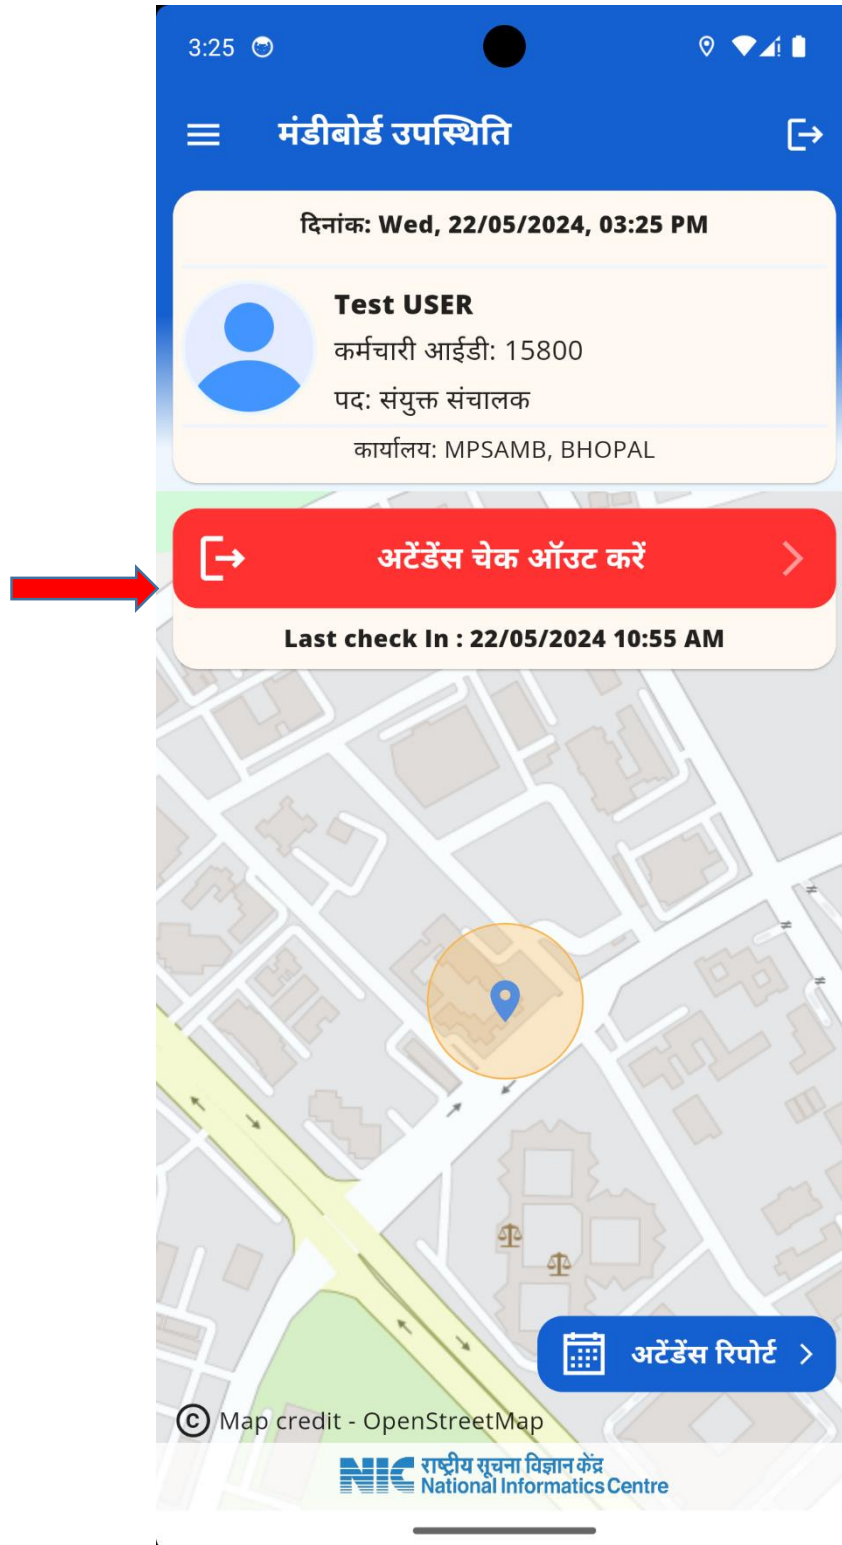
3:25

मंडीबोर्ड उपस्थिति

दिनांक: Wed, 22/05/2024, 03:25 PM

Test USER
कर्मचारी आईडी: 15800
पद: संयुक्त संचालक
कार्यालय: MPSAMB, BHOPAL

अटेंडेंस चेक ऑउट करें

Last check In : 22/05/2024 10:55 AM

अटेंडेंस रिपोर्ट

© Map credit - OpenStreetMap

NIC राष्ट्रीय सूचना विज्ञान केंद्र
National Informatics Centre